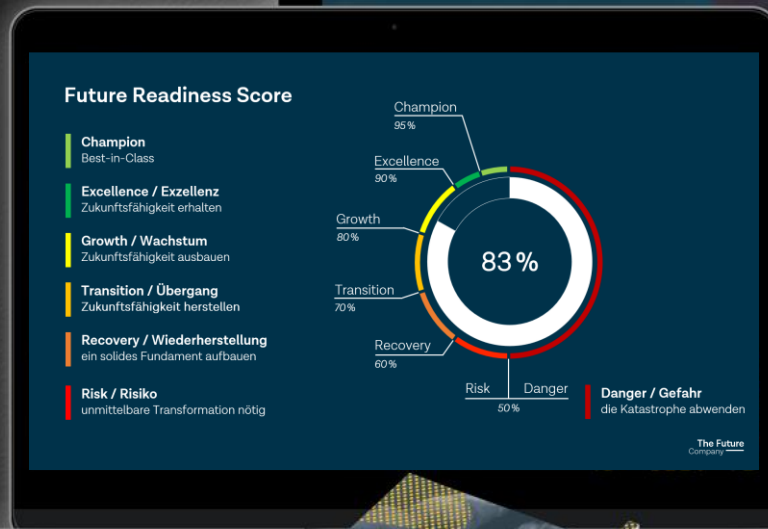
Future Readiness Score

Champion
Best-in-Class

Excellence / Exzellenz
Zukunftsfähigkeit erhalten

Growth / Wachstum
Zukunftsfähigkeit ausbauen

Transition / Übergang
Zukunftsfähigkeit herstellen

Recovery / Wiederherstellung
ein solides Fundament aufbauen

Risk / Risiko
unmittelbare Transformation nötig

Champion
95 %

Excellence
90 %

Growth
80 %

Transition
70 %

Recovery
60 %

83 %

Risk
Danger
50 %

Danger / Gefahr
die Katastrophe abwenden

The Future
Company